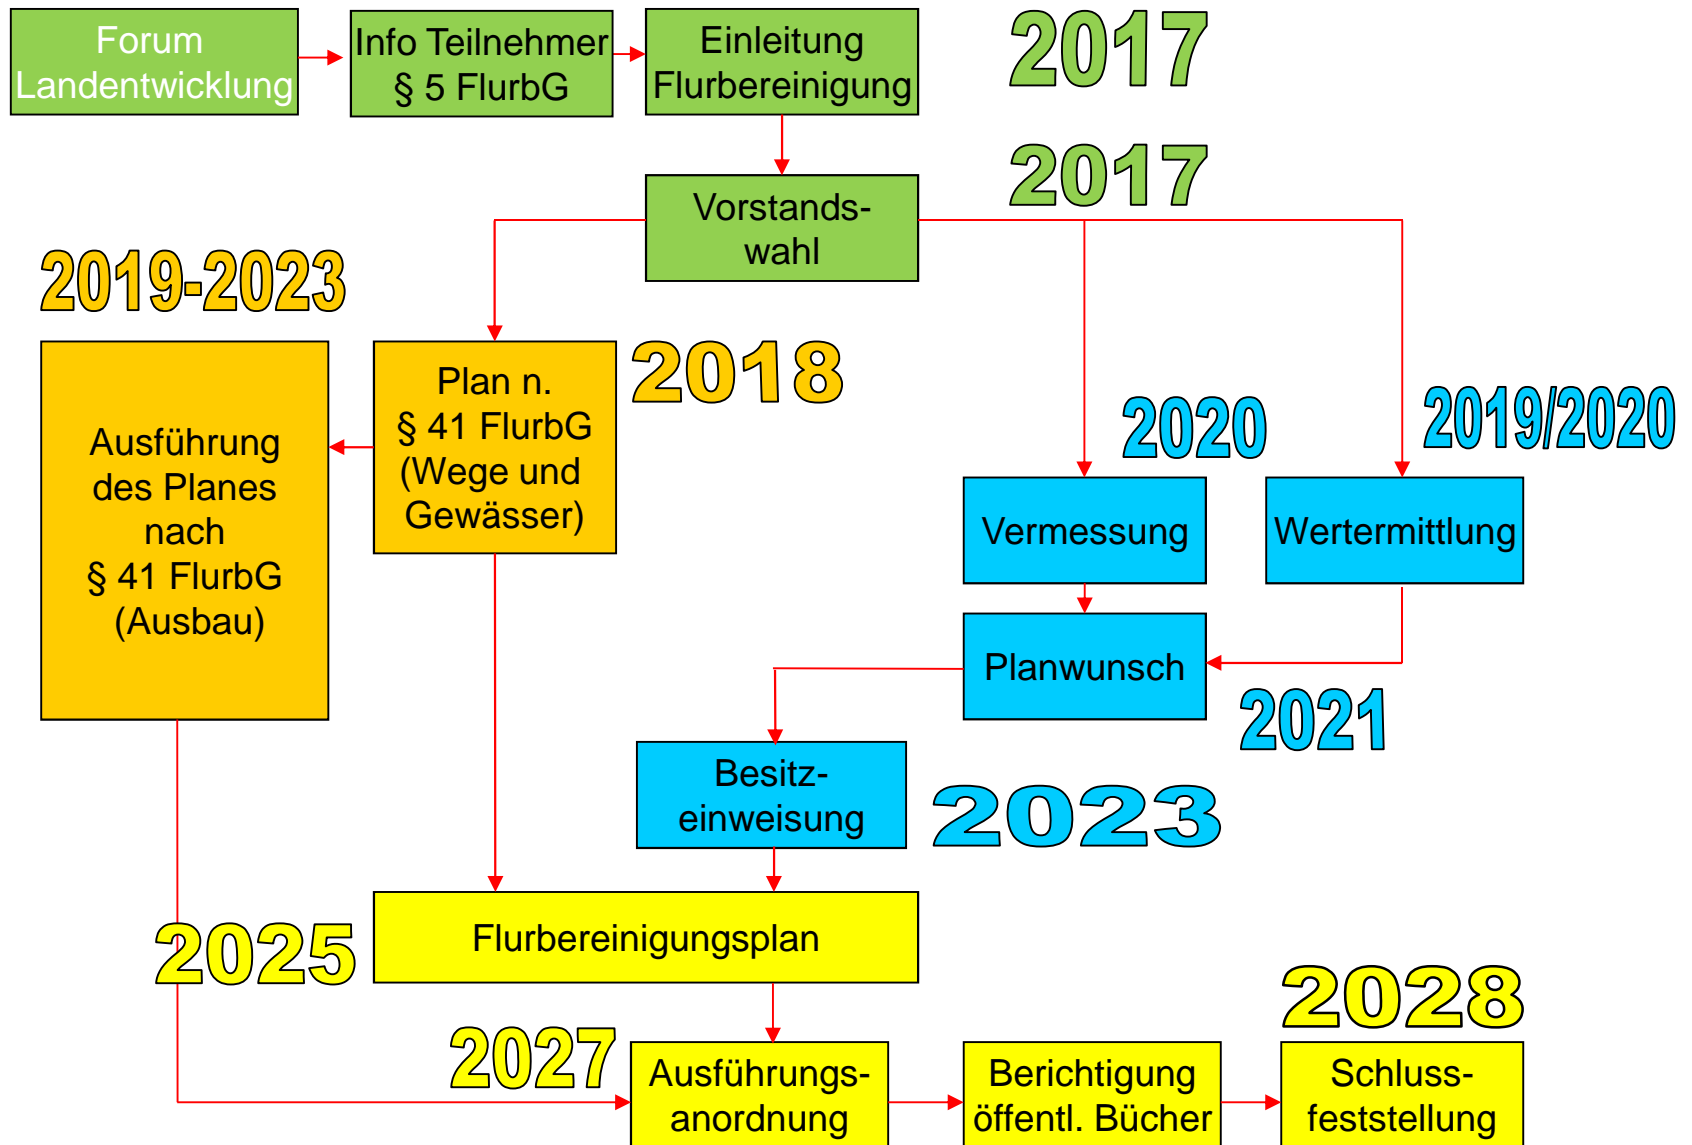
Forum Landentwicklung

Info Teilnehmer § 5 FlurbG

Einleitung Flurbereinigung

2017

Vorstandswahl

2017

2019-2023

Ausführung des Planes nach § 41 FlurbG (Ausbau)

Plan n. § 41 FlurbG (Wege und Gewässer)

2018

2020

2019/2020

Vermessung

Wertermittlung

Planwunsch

2021

Besitzeinweisung

2023

2025

Flurbereinigungsplan

2028

2027

Ausführungsanordnung

Berichtigung öffentl. Bücher

Schlussfeststellung